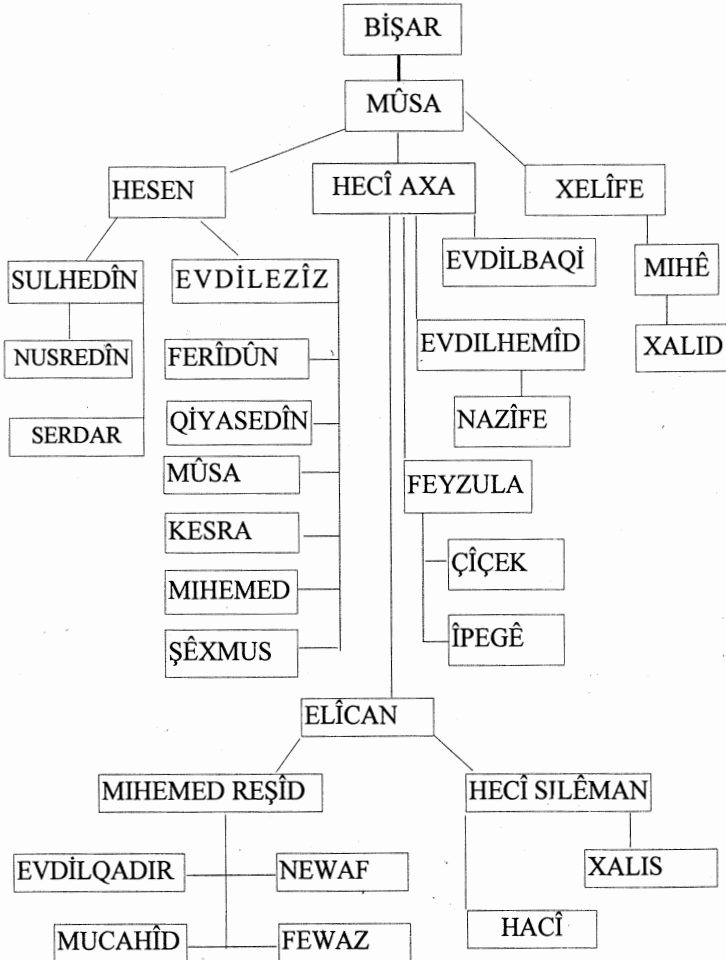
BİŞAR

MÛSA

HESEN

HECÎ AXA

XELÎFE

SULHEDÎN

EVDİLEZÎZ

EVDİLBAQİ

MIHÊ

NUSREDÎN

FERÎDÛN

EVDILHEMÎD

XALID

SERDAR

QİYASEDÎN

NAZÎFE

MÛSA

FEYZULA

KESRA

ÇÎÇEK

MIHEMED

ŞÊXMUS

ÎPEGÊ

ELÎCAN

MIHEMED REŞÎD

HECÎ SILÊMAN

EVDİLQADIR

NEWAF

XALIS

HACÎ

MUCAHÎD

FEWAZ